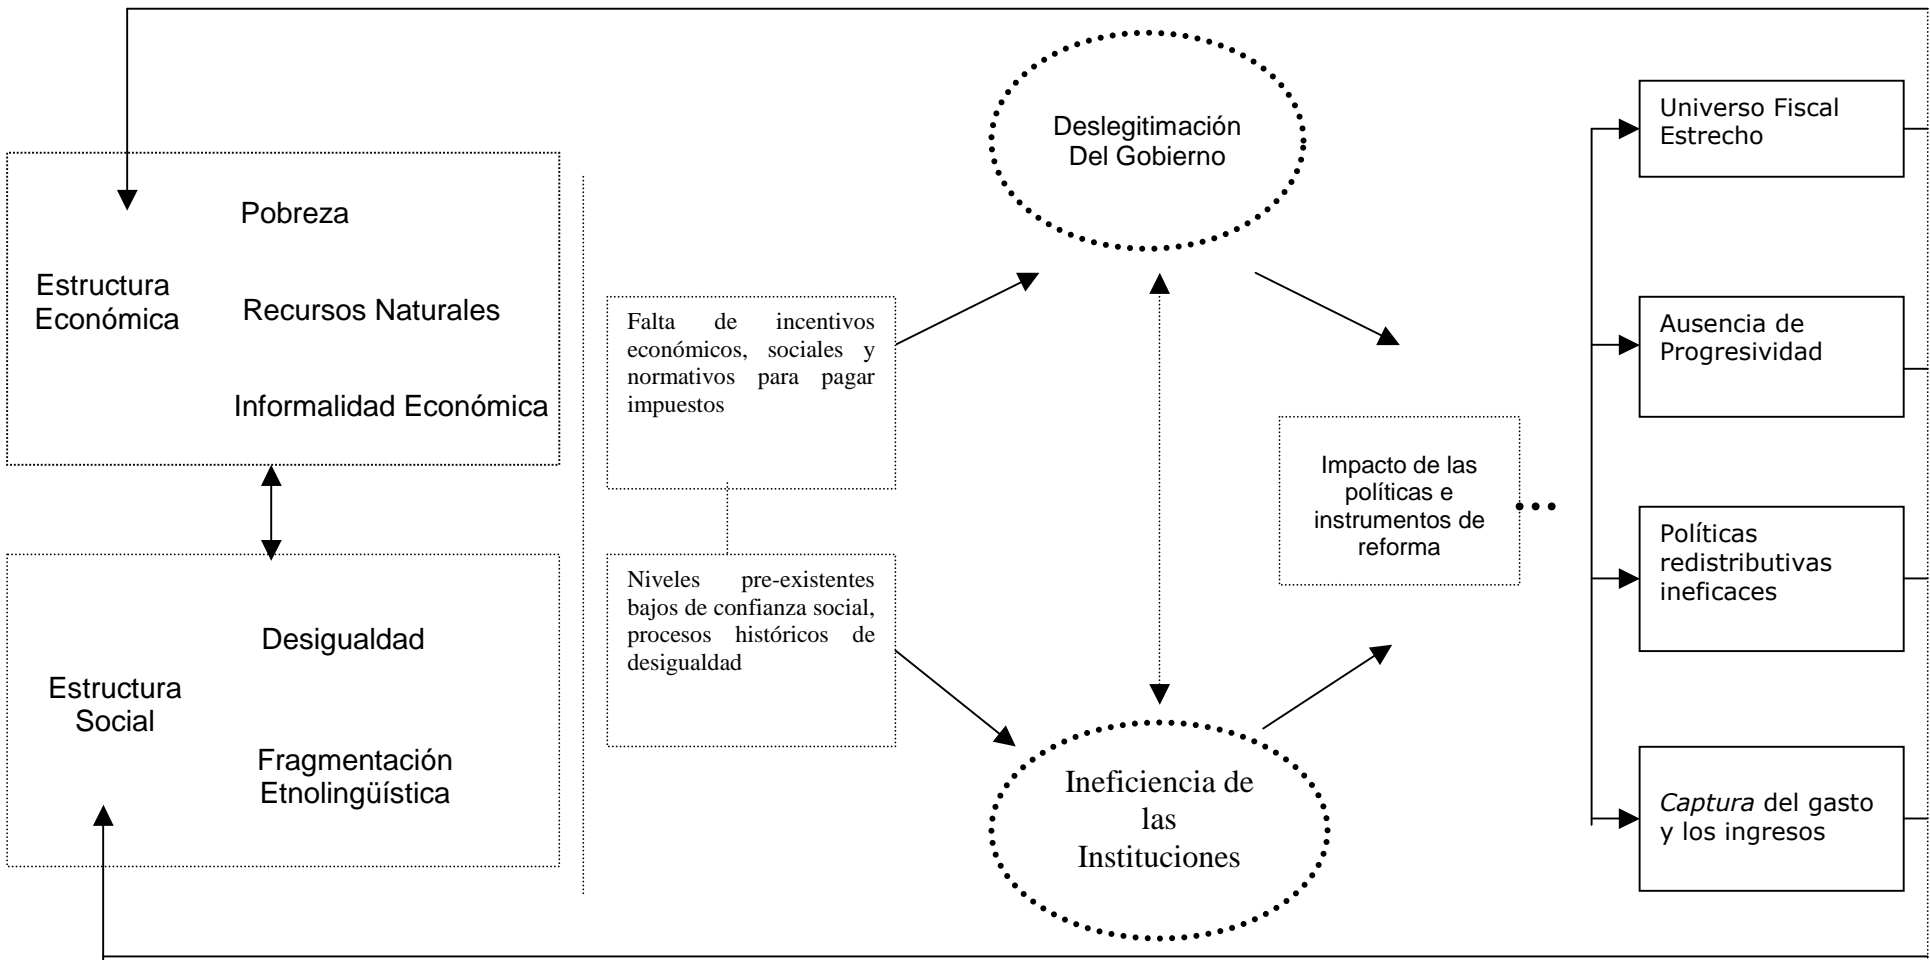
Estructura Económica

Pobreza

Recursos Naturales

Informalidad Económica

Estructura Social

Desigualdad

Fragmentación Etnolingüística

Falta de incentivos económicos, sociales y normativos para pagar impuestos

Niveles pre-existentes bajos de confianza social, procesos históricos de desigualdad

Deslegitimación Del Gobierno

Ineficiencia de las Instituciones

Impacto de las políticas e instrumentos de reforma

Universo Fiscal Estrecho

Ausencia de Progresividad

Políticas redistributivas ineficaces

*Captura* del gasto y los ingresos